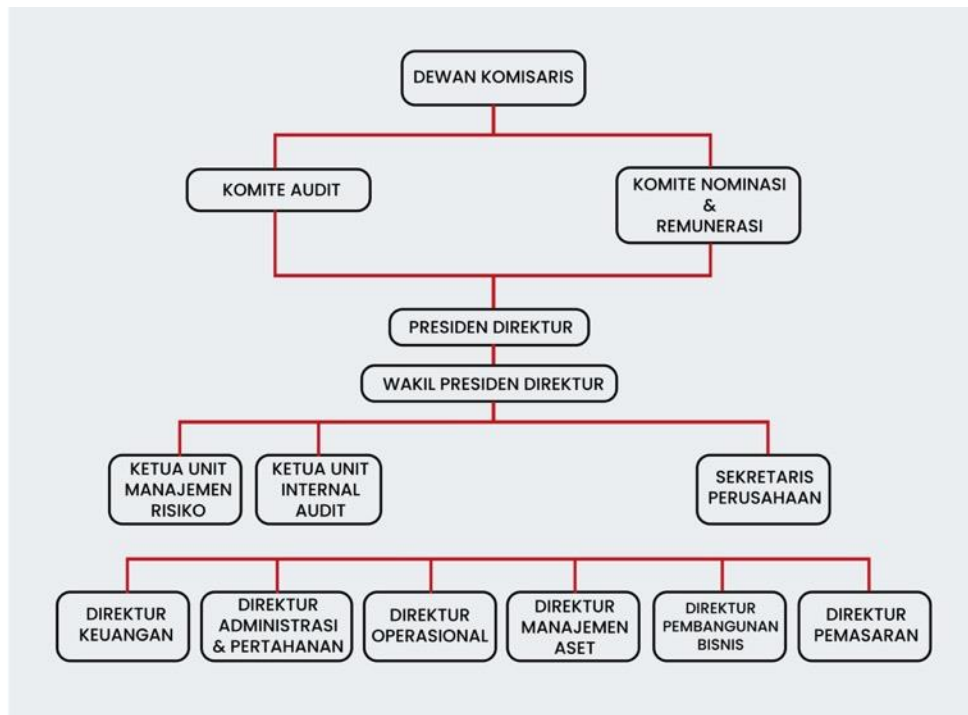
DEWAN KOMISARIS

KOMITE AUDIT

KOMITE NOMINASI & REMUNERASI

PRESIDEN DIREKTUR

WAKIL PRESIDEN DIREKTUR

KETUA UNIT MANAJEMEN RISIKO

KETUA UNIT INTERNAL AUDIT

SEKRETARIS PERUSAHAAN

DIREKTUR KEUANGAN

DIREKTUR ADMINISTRASI & PERTAHANAN

DIREKTUR OPERASIONAL

DIREKTUR MANAJEMEN ASET

DIREKTUR PEMBANGUNAN BISNIS

DIREKTUR PEMASARAN